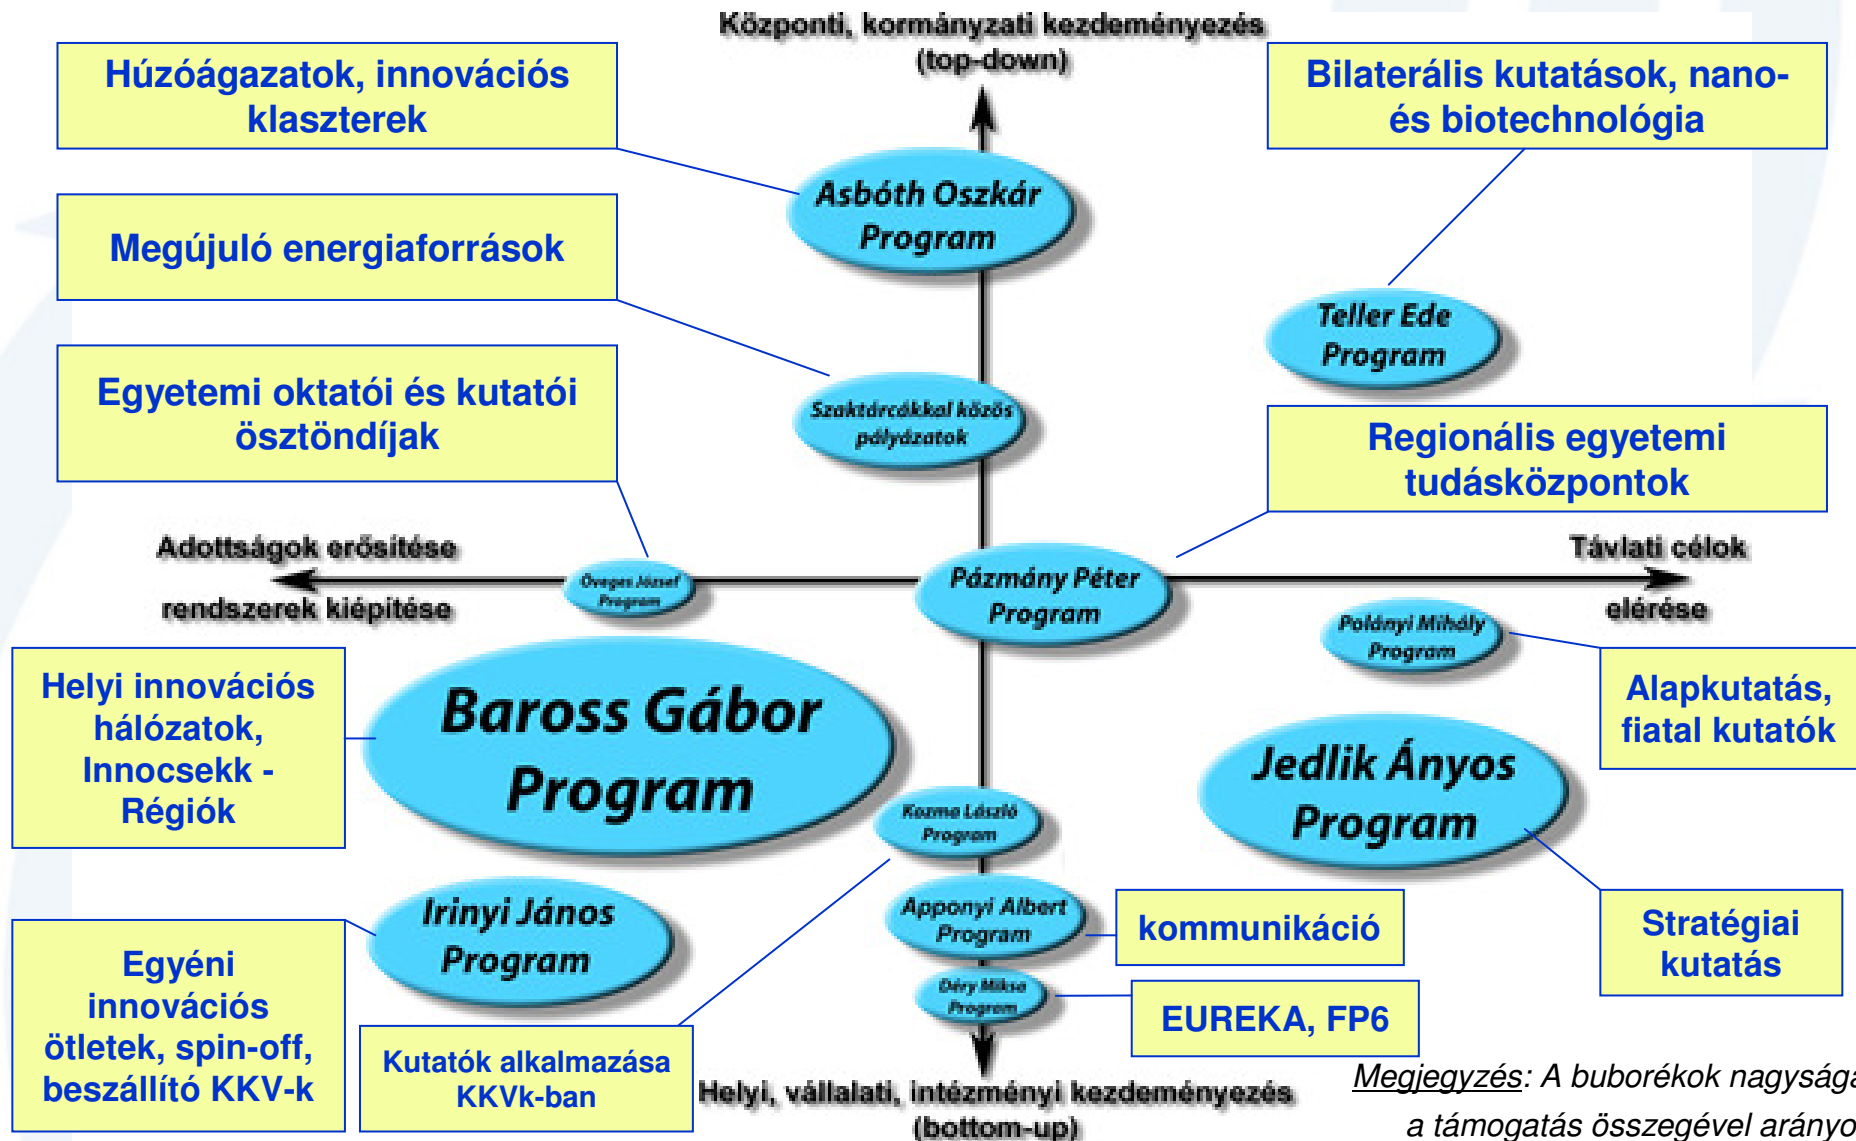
Központi, kormányzati kezdeményezés (top-down)

Húzóágazatok, innovációs klaszterek

Bilaterális kutatások, nano- és biotechnológia

Asbóth Oszkár Program

Megújuló energiaforrások

Teller Ede Program

Szaktárcákkal közös pályázatok

Egyetemi oktatói és kutatói ösztöndíjak

Regionális egyetemi tudásközpontok

Adottságok erősítése rendszerek kiépítése

Öveges József Program

Pázmány Péter Program

Távlati célok elérése

Polányi Mihály Program

Helyi innovációs hálózatok, Innocsekk - Régiók

Baross Gábor Program

Alapkutatás, fiatal kutatók

Jedlik Ányos Program

Kozma László Program

Irinyi János Program

Apponyi Albert Program

kommunikáció

Stratégiai kutatás

Egyéni innovációs ötletek, spin-off, beszállító KKV-k

Déry Miksa Program

EUREKA, FP6

Kutatók alkalmazása KKVk-ban

Helyi, vállalati, intézményi kezdeményezés (bottom-up)

Megjegyzés: A buborékok nagysága a támogatás összegével arányo